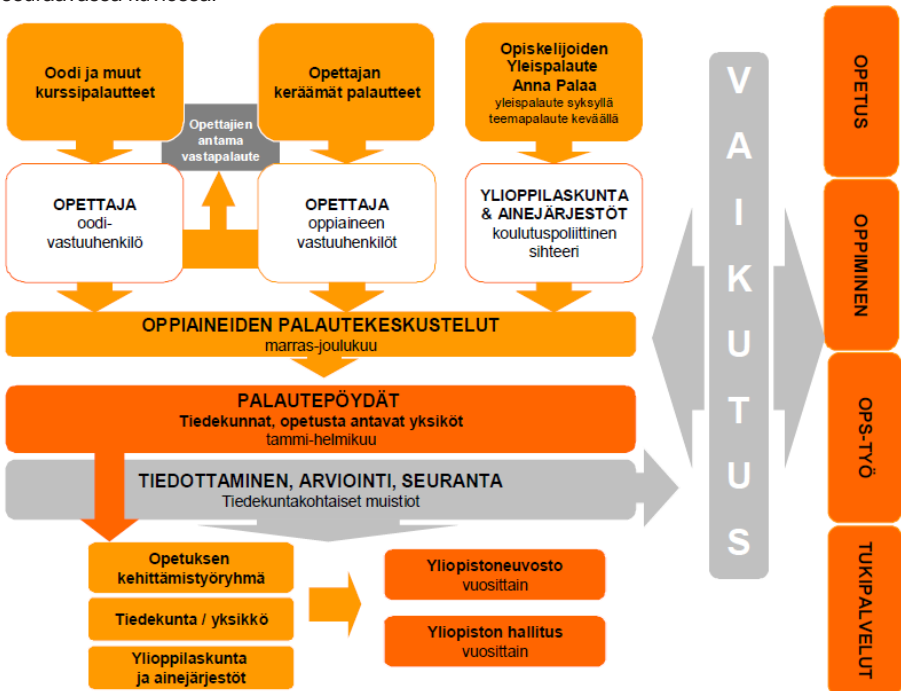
seuraavassa kuviossa.

Oodi ja muut kurssipalautteet

Opettajan keräämät palautteet

Opiskelijoiden Yleispalaute Anna Palaa
yleispalaute syksyllä teemapalaute keväällä

Opettajien antama vastapalaute

OPETTAJA
oodi-vastuuhenkilö

OPETTAJA
oppiaineen vastuuhenkilöt

YLIOPPILASKUNTA & AINEJÄRJESTÖT
koulutuspoliittinen sihteeri

OPPIAINEIDEN PALAUTEKESKUSTELUT
marras-joulukuu

PALAUTEPÖYDÄT
Tiedekunnat, opetusta antavat yksiköt
tammi-helmikuu

TIEDOTTAMINEN, ARVIOINTI, SEURANTA
Tiedekuntakohtaiset muistiot

Opetuksen kehittämistyöryhmä

Tiedekunta / yksikkö

Ylioppilaskunta ja ainejärjestöt

Yliopistoneuvosto
vuosittain

Yliopiston hallitus
vuosittain

VAIKUTUS

OPETUS

OPPIMINEN

OPS-TYÖ

TUKIPALVELUT